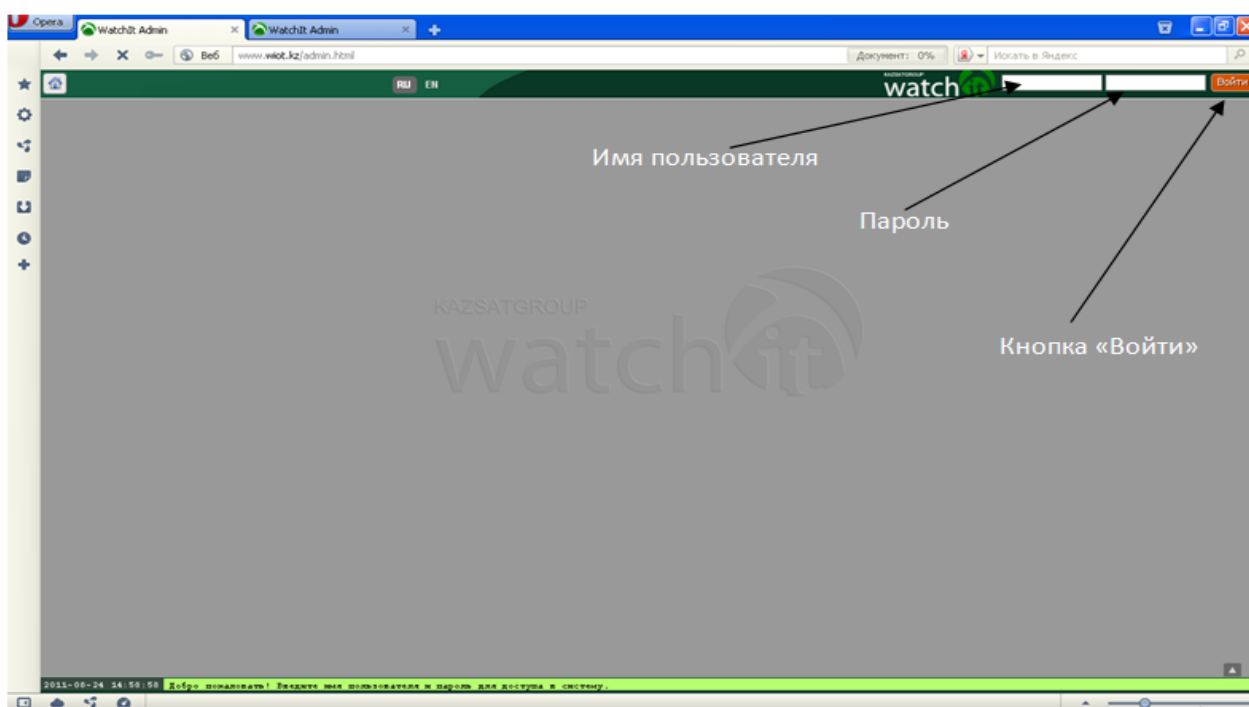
Opera
WatchIt Admin
WatchIt Admin
Веб
www.wiot.kz/admin.html
Документ: 0%
Искать в Яндекс

RU EN
KAZSATGROUP
watch it
Войти

Имя пользователя

Пароль

Кнопка «Войти»

KAZSATGROUP
watch it

2011-06-24 14:50:58 Добро пожаловать! Введите имя пользователя и пароль для доступа в систему.